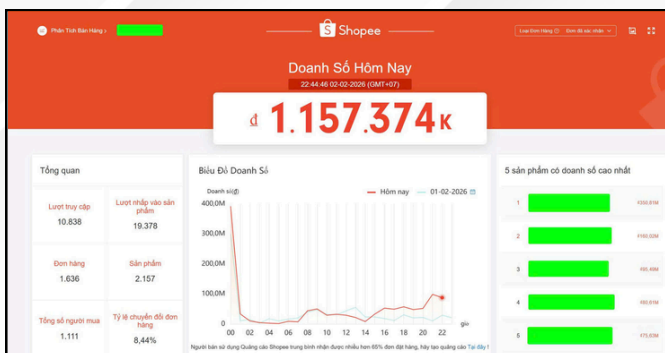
Phân Tích Bán Hàng ›

Shopee

Loại Đơn Hàng ⓘ Đơn đã xác nhận

Doanh Số Hôm Nay

22:44:46 02-02-2026 (GMT+07)

₫ 1.157.374 K

Tổng quan

| Lượt truy cập | Lượt nhấp vào sản phẩm |
|---|---|
| 10.838 | 19.378 |
| Đơn hàng | Sản phẩm |
| 1.636 | 2.157 |
| Tổng số người mua | Tỷ lệ chuyển đổi đơn hàng |
| 1.111 | 8,44% |

Biểu Đồ Doanh Số

Doanh số(₫)

— Hôm nay — 01-02-2026

400,0M
300,0M
200,0M
100,0M
0

00 02 04 06 08 10 12 14 16 18 20 22 giờ

Người bán sử dụng Quảng cáo Shopee trung bình nhận được nhiều hơn 65% đơn đặt hàng, hãy tạo quảng cáo Tại đây !

5 sản phẩm có doanh số cao nhất

1 ₫350,81M
2 ₫180,32M
3 ₫95,45M
4 ₫80,61M
5 ₫75,63M